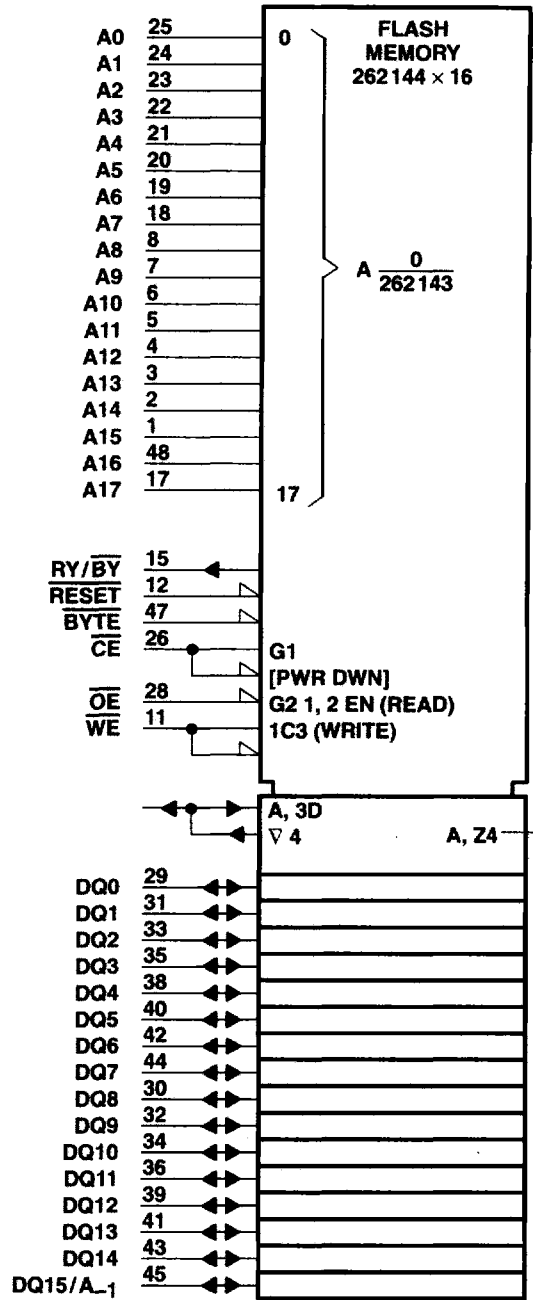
A0 25
A1 24
A2 23
A3 22
A4 21
A5 20
A6 19
A7 18
A8 8
A9 7
A10 6
A11 5
A12 4
A13 3
A14 2
A15 1
A16 48
A17 17

FLASH MEMORY $262144 \times 16$

0

A $\frac{0}{262143}$

17

$RY/\overline{BY}$ 15
$\overline{RESET}$ 12
$\overline{BYTE}$ 47
$\overline{CE}$ 26
$\overline{OE}$ 28
$\overline{WE}$ 11

G1
[PWR DWN]
G2 1, 2 EN (READ)
1C3 (WRITE)

A, 3D
$\nabla$ 4
A, Z4

DQ0 29
DQ1 31
DQ2 33
DQ3 35
DQ4 38
DQ5 40
DQ6 42
DQ7 44
DQ8 30
DQ9 32
DQ10 34
DQ11 36
DQ12 39
DQ13 41
DQ14 43
DQ15/$A_{-1}$ 45